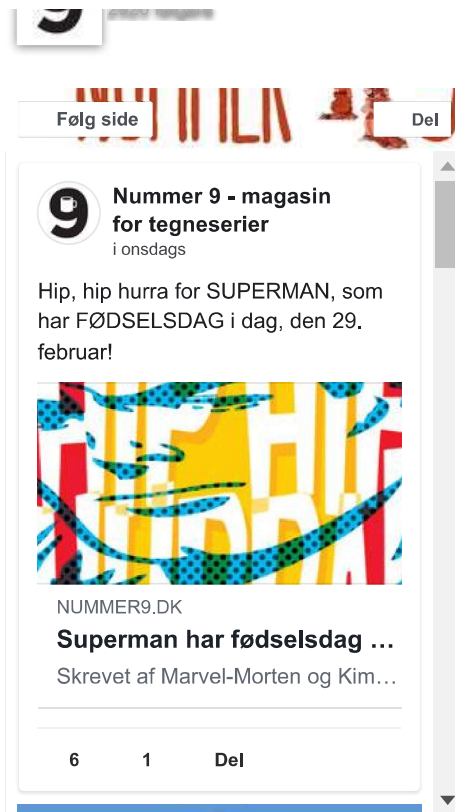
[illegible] følgere

Følg side

Del

Nummer 9 - magasin for tegneserier
i onsdags

Hip, hip hurra for SUPERMAN, som har FØDSELSDAG i dag, den 29. februar!

NUMMER9.DK
Superman har fødselsdag …
Skrevet af Marvel-Morten og Kim…

6
1
Del